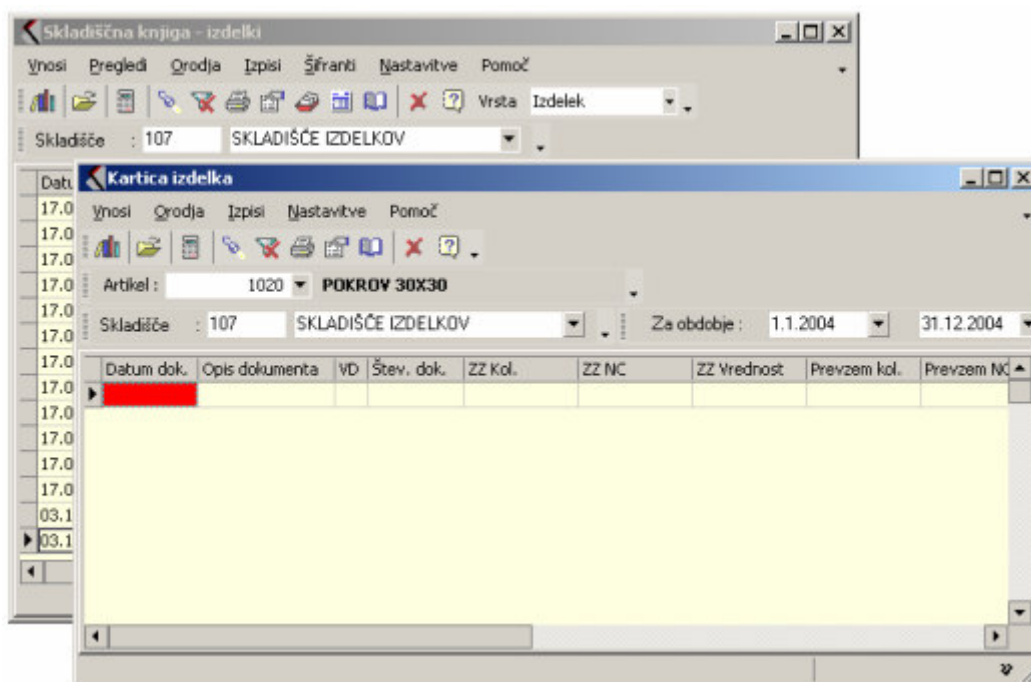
Skladiščna knjiga - izdelki

Vnosi Pregledi Orodja Izpisi Šifranti Nastavitve Pomoč

Vrsta Izdelek

Skladišče : 107 SKLADIŠČE IZDELKOV

Datu
17.0
17.0
17.0
17.0
17.0
17.0
17.0
17.0
17.0
17.0
17.0
17.0
03.1
03.1

Kartica izdelka

Vnosi Orodja Izpisi Nastavitve Pomoč

Artikel : 1020 POKROV 30X30

Skladišče : 107 SKLADIŠČE IZDELKOV Za obdobje : 1.1.2004 31.12.2004

| Datum dok. | Opis dokumenta | VD | Štev. dok. | ZZ Kol. | ZZ NC | ZZ Vrednost | Prevzem kol. | Prevzem NC |
|---|---|---|---|---|---|---|---|---|
| | | | | | | | | |